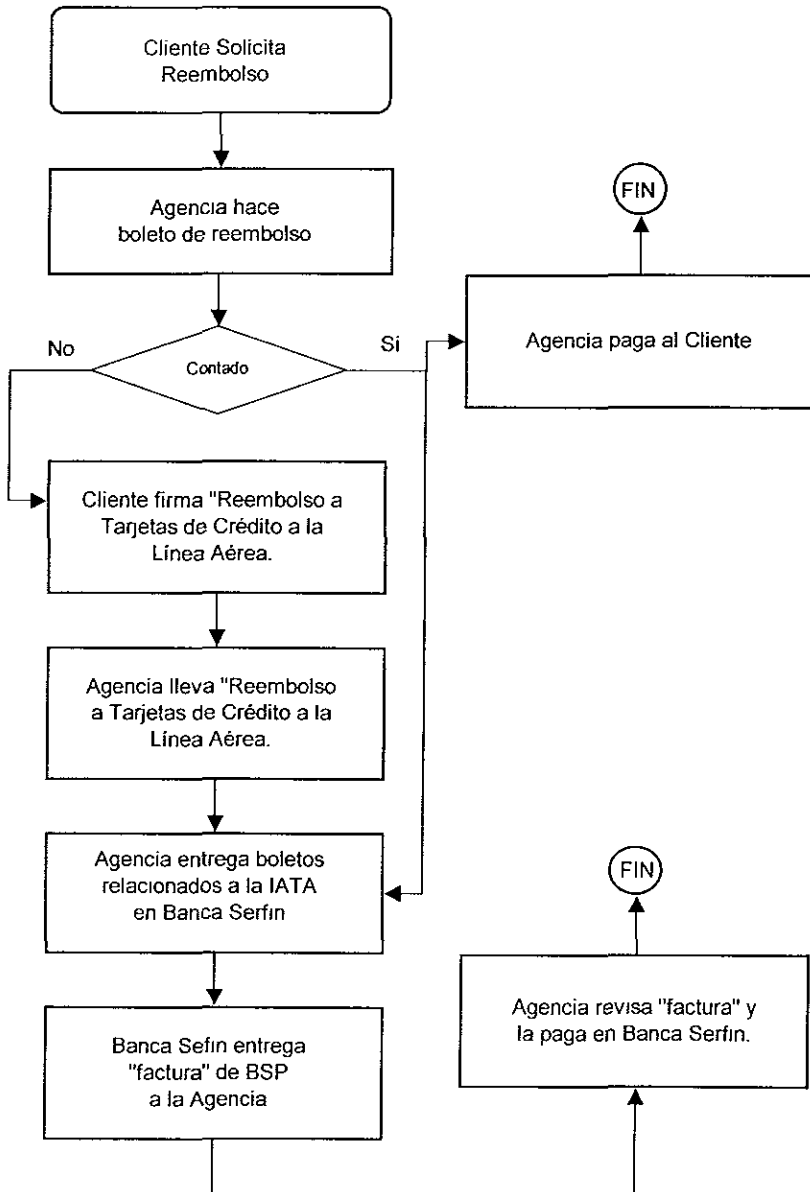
Cliente Solicita Reembolso

Agencia hace boleto de reembolso

No

Contado

Si

Agencia paga al Cliente

FIN

Cliente firma "Reembolso a Tarjetas de Crédito a la Línea Aérea.

Agencia lleva "Reembolso a Tarjetas de Crédito a la Línea Aérea.

Agencia entrega boletos relacionados a la IATA en Banca Serfin

FIN

Agencia revisa "factura" y la paga en Banca Serfin.

Banca Sefin entrega "factura" de BSP a la Agencia